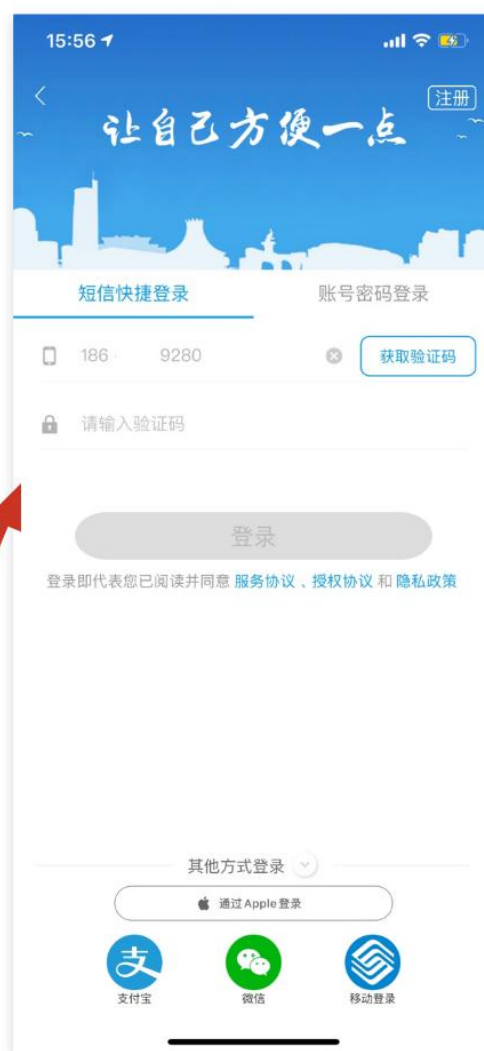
15:56

注册

让自己方便一点

短信快捷登录

账号密码登录

186 9280

获取验证码

请输入验证码

登录

登录即代表您已阅读并同意 服务协议 、授权协议 和 隐私政策

其他方式登录

通过 Apple 登录

支

支付宝

微信

移动登录